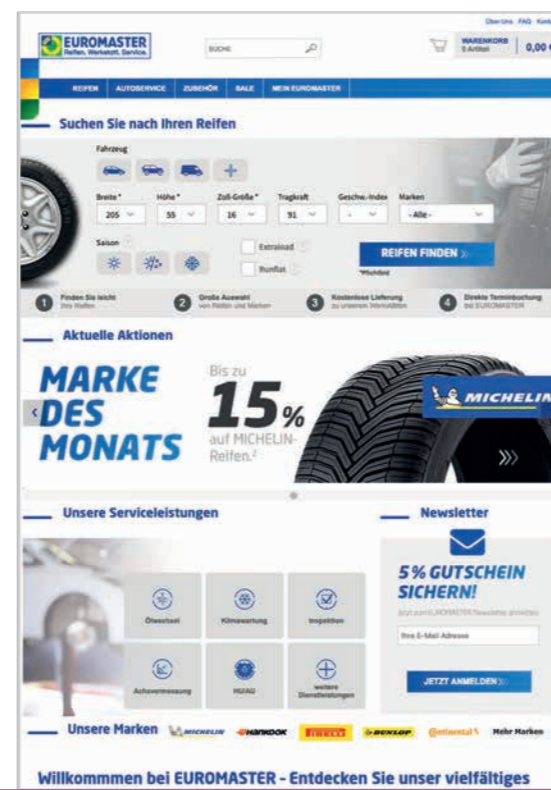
Über Uns FAQ Kont

EUROMASTER
Reifen. Werkstatt. Service.

SUCHE

WARENKORB
0 Artikel

0,00 €

REIFEN AUTOSERVICE ZUBEHÖR SALE MEIN EUROMASTER

Suchen Sie nach Ihren Reifen

Fahrzeug

Breite * 205
Höhe * 55
Zoll-Größe * 16
Tragkraft 91
Geschw.-Index -
Marken - Alle -

Saison

Extraload
Runflat

REIFEN FINDEN

*Pflichtfeld

1 Finden Sie leicht Ihre Reifen
2 Große Auswahl von Reifen und Marken
3 Kostenlose Lieferung zu unseren Werkstätten
4 Direkte Terminbuchung bei EUROMASTER

Aktuelle Aktionen

MARKE DES MONATS

Bis zu 15% auf MICHELIN-Reifen.²

MICHELIN

Unsere Serviceleistungen

Ölwechsel
Klimawartung
Inspektion
Achsvermessung
HU/AU
weitere Dienstleistungen

Newsletter

5% GUTSCHEIN SICHERN!

Jetzt zum EUROMASTER Newsletter anmelden

Ihre E-Mail Adresse

JETZT ANMELDEN

Unsere Marken MICHELIN HANKOOK PIRELLI DUNLOP Continental Mehr Marken

Willkommmen bei EUROMASTER - Entdecken Sie unser vielfältiges